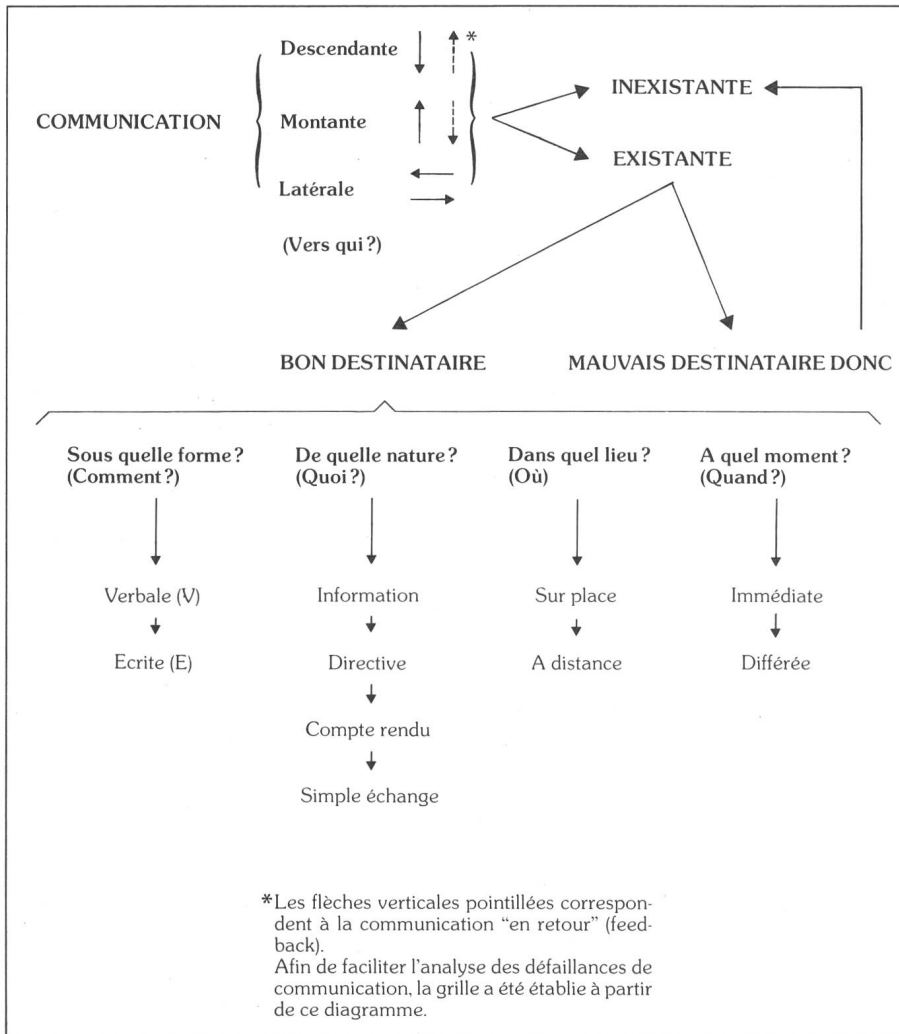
COMMUNICATION

Descendante *

Montante

Latérale

(Vers qui ?)

INEXISTANTE

EXISTANTE

BON DESTINATAIRE

MAUVAIS DESTINATAIRE DONC

Sous quelle forme ? (Comment ?)

Verbale (V)

Ecrite (E)

De quelle nature ? (Quoi ?)

Information

Directive

Compte rendu

Simple échange

Dans quel lieu ? (Où)

Sur place

A distance

A quel moment ? (Quand ?)

Immédiate

Différée

*Les flèches verticales pointillées correspondent à la communication "en retour" (feedback).
Afin de faciliter l'analyse des défaillances de communication, la grille a été établie à partir de ce diagramme.